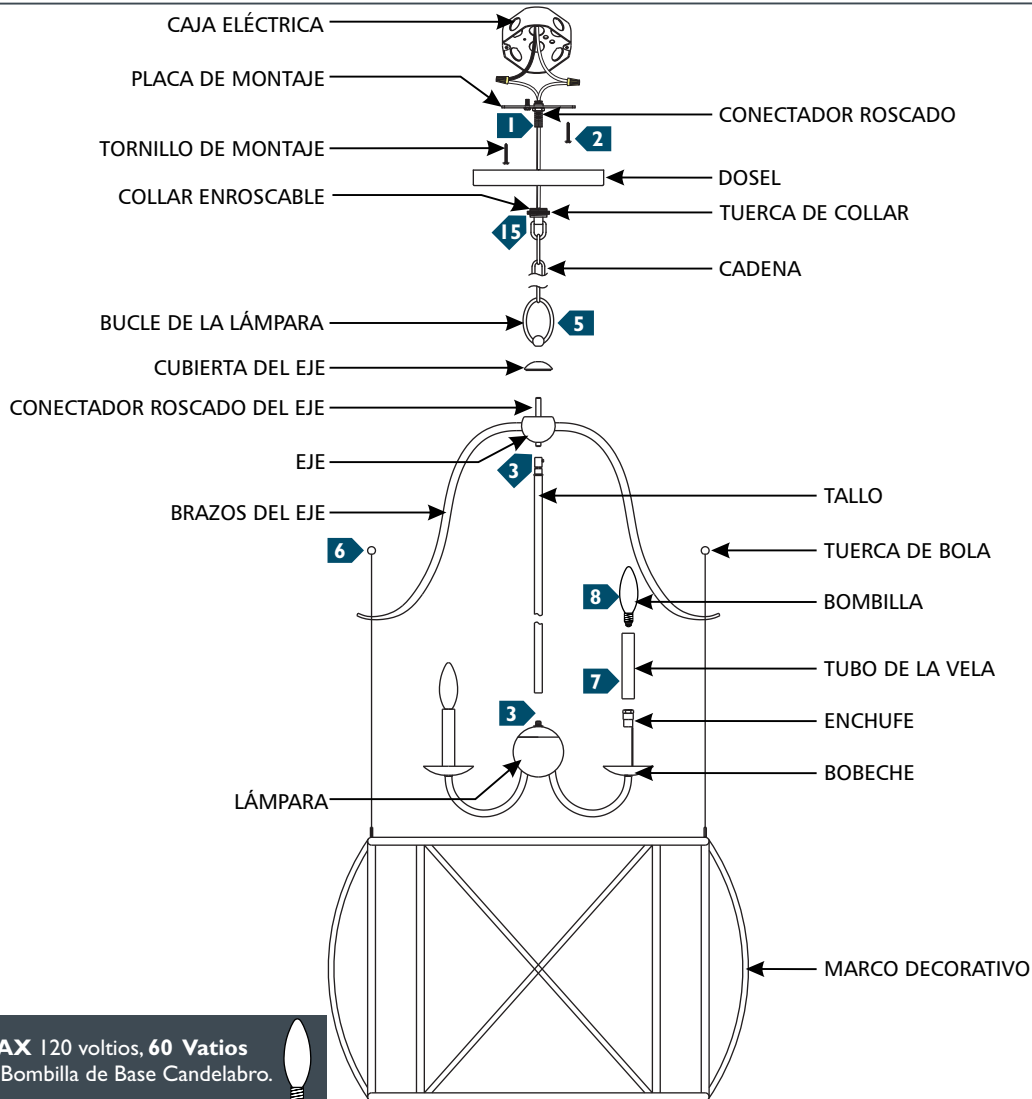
CAJA ELÉCTRICA
PLACA DE MONTAJE
CONECTADOR ROSCADO
1
2
TORNILLO DE MONTAJE
DOSEL
COLLAR ENROSCABLE
TUERCA DE COLLAR
15
CADENA
BUCLE DE LA LÁMPARA
5
CUBIERTA DEL EJE
CONECTADOR ROSCADO DEL EJE
EJE
3
TALLO
BRAZOS DEL EJE
6
TUERCA DE BOLA
8
BOMBILLA
TUBO DE LA VELA
7
3
ENCHUFE
BOBECHE
LÁMPARA
MARCO DECORATIVO
AX 120 voltios, 60 Vatios
Bombilla de Base Candelabro.